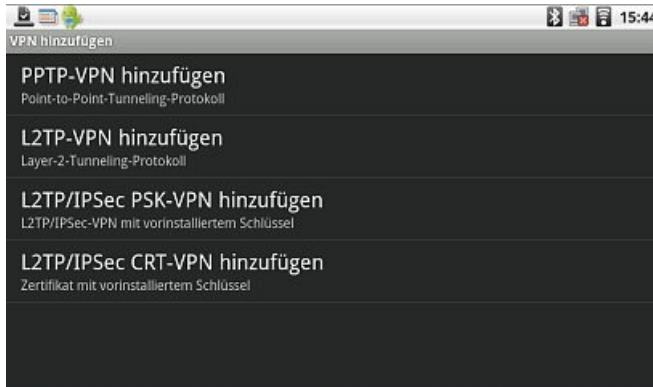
15:44
VPN hinzufügen

PPTP-VPN hinzufügen
Point-to-Point-Tunneling-Protokoll

L2TP-VPN hinzufügen
Layer-2-Tunneling-Protokoll

L2TP/IPSec PSK-VPN hinzufügen
L2TP/IPSec-VPN mit vorinstalliertem Schlüssel

L2TP/IPSec CRT-VPN hinzufügen
Zertifikat mit vorinstalliertem Schlüssel